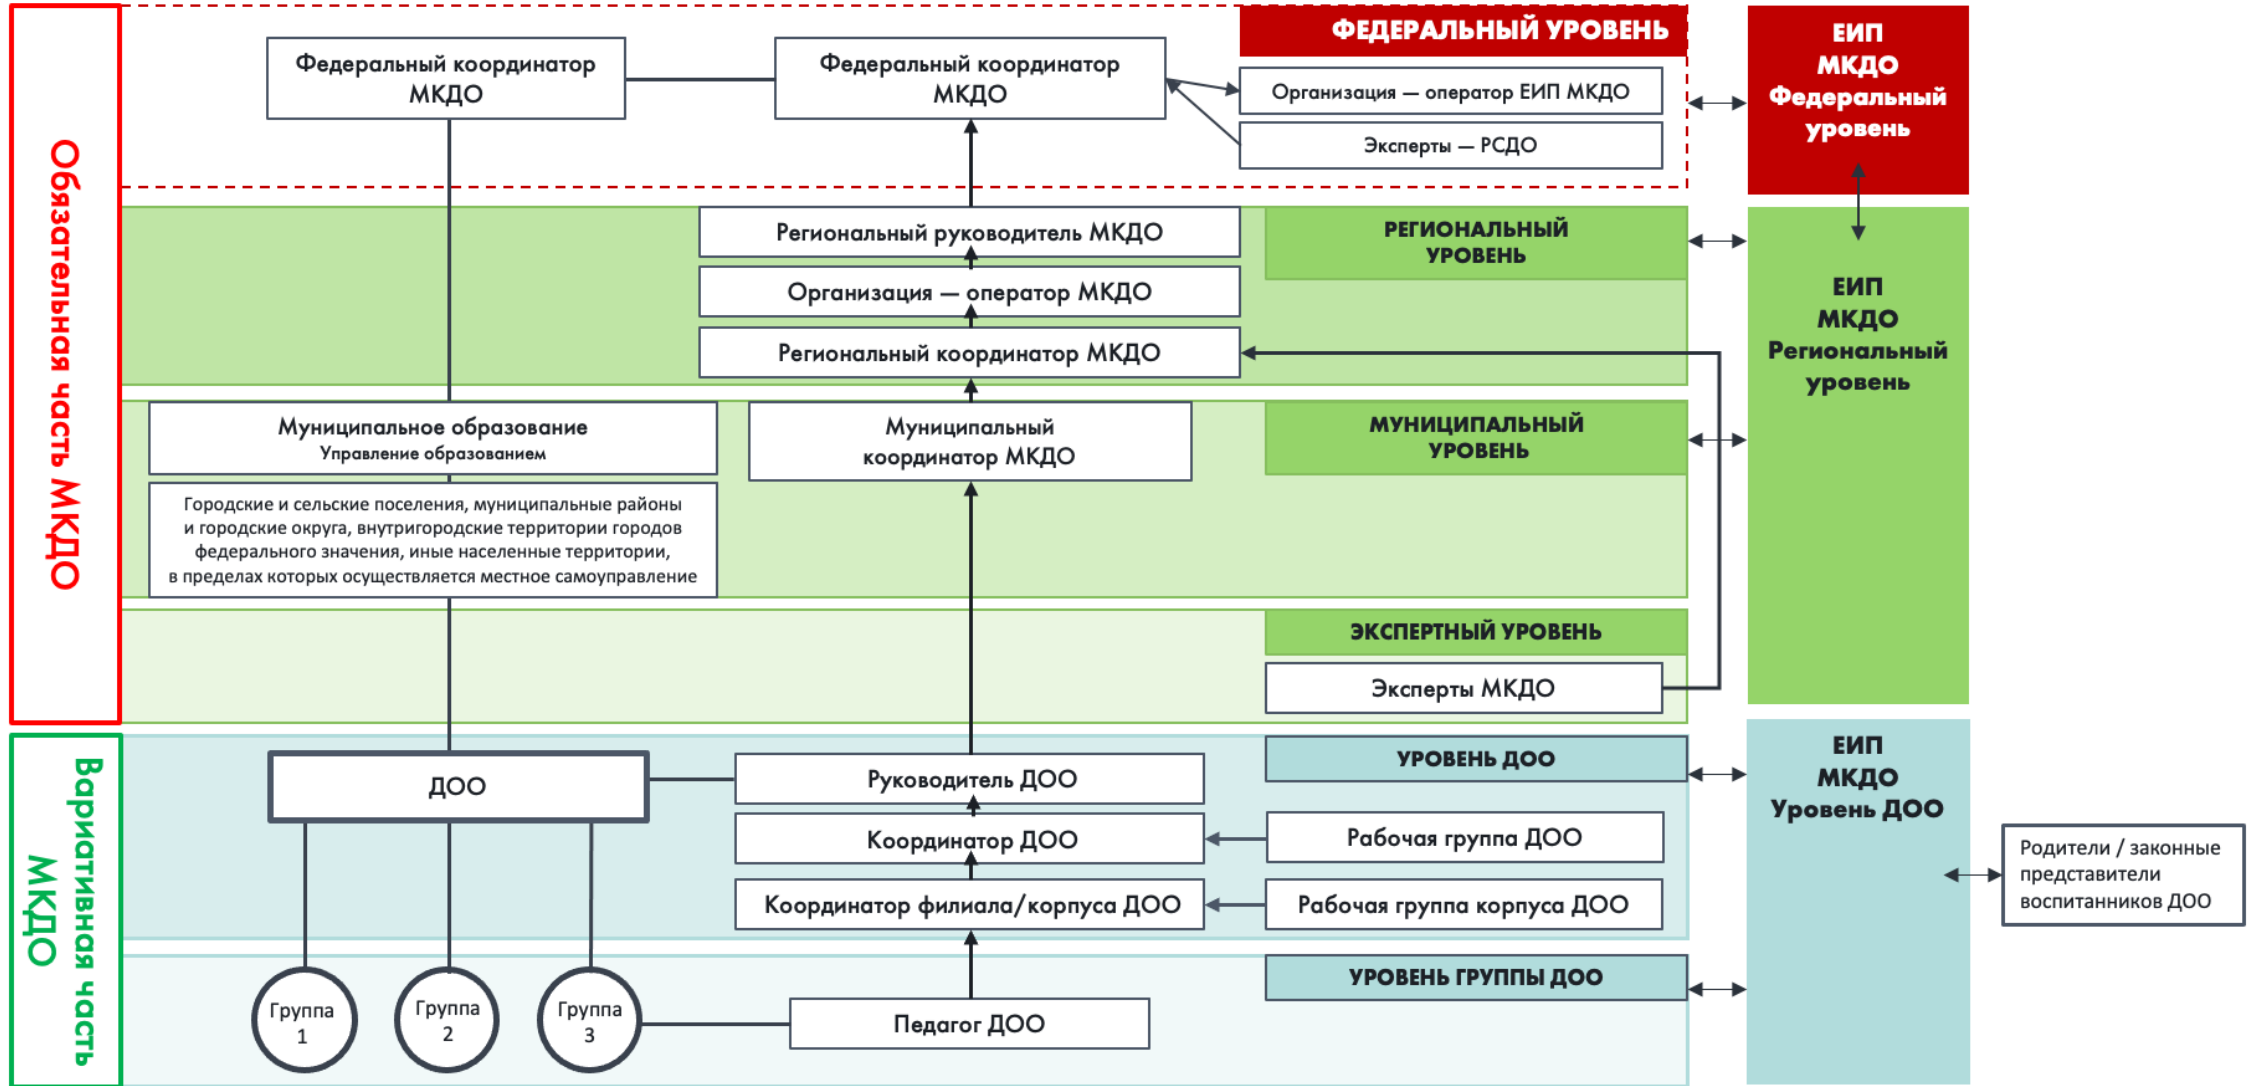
Обязательная часть МКДО

Федеральный координатор МКДО

Федеральный координатор МКДО

ФЕДЕРАЛЬНЫЙ УРОВЕНЬ

Организация — оператор ЕИП МКДО

Эксперты — РСДО

ЕИП МКДО Федеральный уровень

Региональный руководитель МКДО

Организация — оператор МКДО

Региональный координатор МКДО

РЕГИОНАЛЬНЫЙ УРОВЕНЬ

ЕИП МКДО Региональный уровень

Муниципальное образование
Управление образованием

Городские и сельские поселения, муниципальные районы и городские округа, внутригородские территории городов федерального значения, иные населенные территории, в пределах которых осуществляется местное самоуправление

Муниципальный координатор МКДО

МУНИЦИПАЛЬНЫЙ УРОВЕНЬ

ЭКСПЕРТНЫЙ УРОВЕНЬ

Эксперты МКДО

Вариативная часть МКДО

ДОО

Руководитель ДОО

Координатор ДОО

Координатор филиала/корпуса ДОО

УРОВЕНЬ ДОО

Рабочая группа ДОО

Рабочая группа корпуса ДОО

ЕИП МКДО Уровень ДОО

Родители / законные представители воспитанников ДОО

Группа 1

Группа 2

Группа 3

Педагог ДОО

УРОВЕНЬ ГРУППЫ ДОО